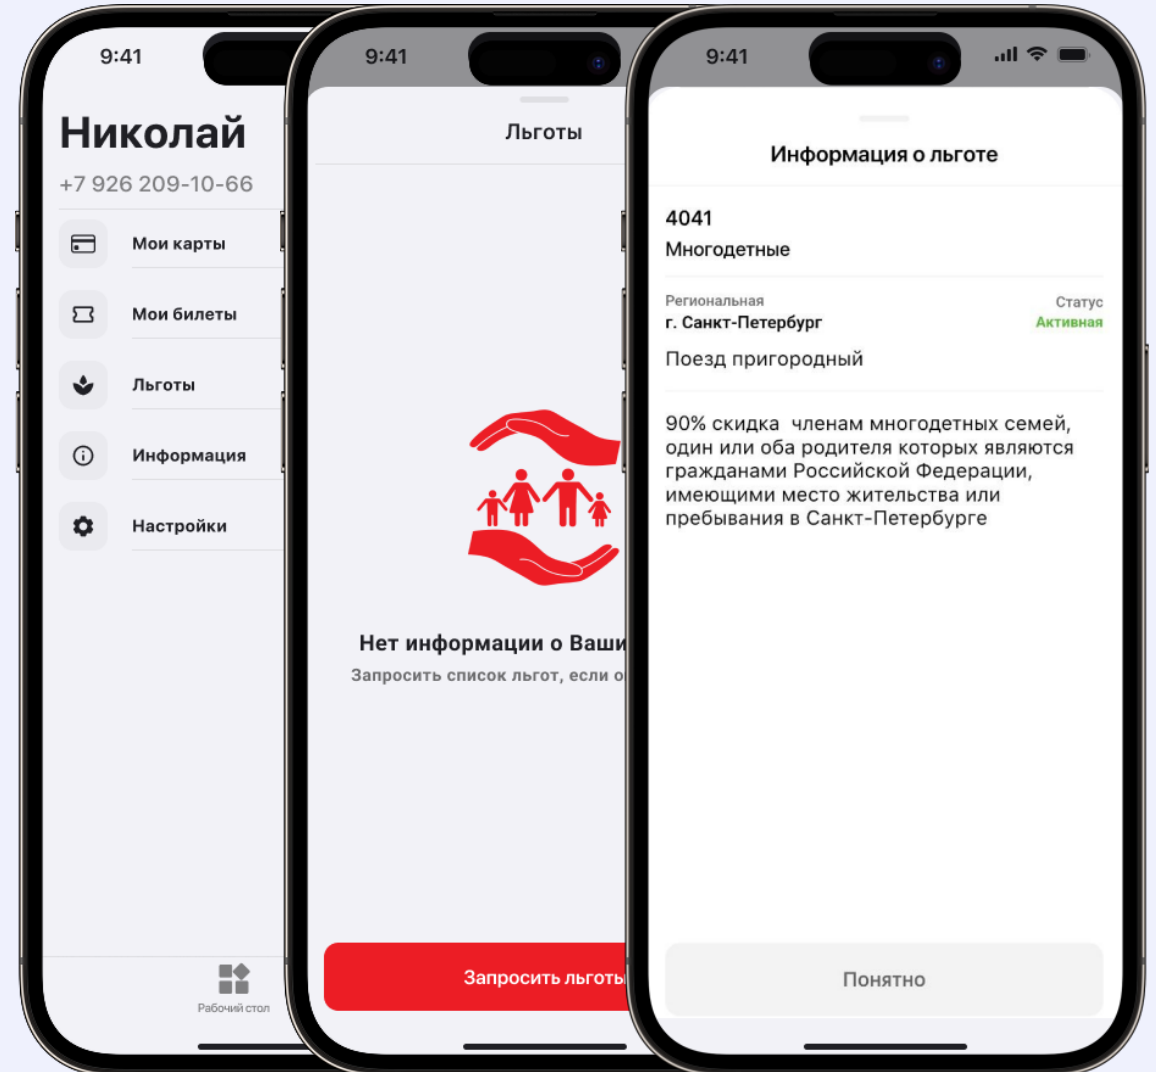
9:41

Николай

+7 926 209-10-66

Мои карты

Мои билеты

Льготы

Информация

Настройки

Рабочий стол

9:41

Льготы

Нет информации о Ваши

Запросить список льгот, если о

Запросить льготы

9:41

Информация о льготе

4041

Многодетные

Региональная

г. Санкт-Петербург

Статус

Активная

Поезд пригородный

90% скидка членам многодетных семей, один или оба родителя которых являются гражданами Российской Федерации, имеющими место жительства или пребывания в Санкт-Петербурге

Понятно